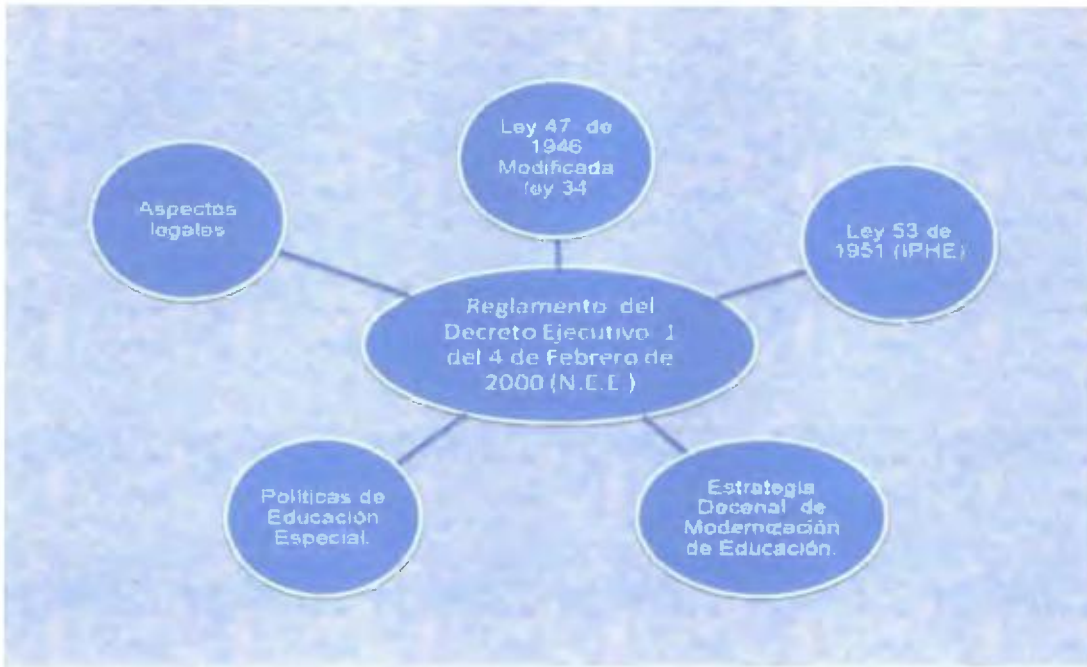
Ley 47 de 1946 Modificada ley 34

Aspectos legales

Ley 53 de 1951 (IPHE)

Reglamento del Decreto Ejecutivo 1 del 4 de Febrero de 2000 (N.E.E.)

Políticas de Educación Especial.

Estrategia Decenal de Modernización de Educación.